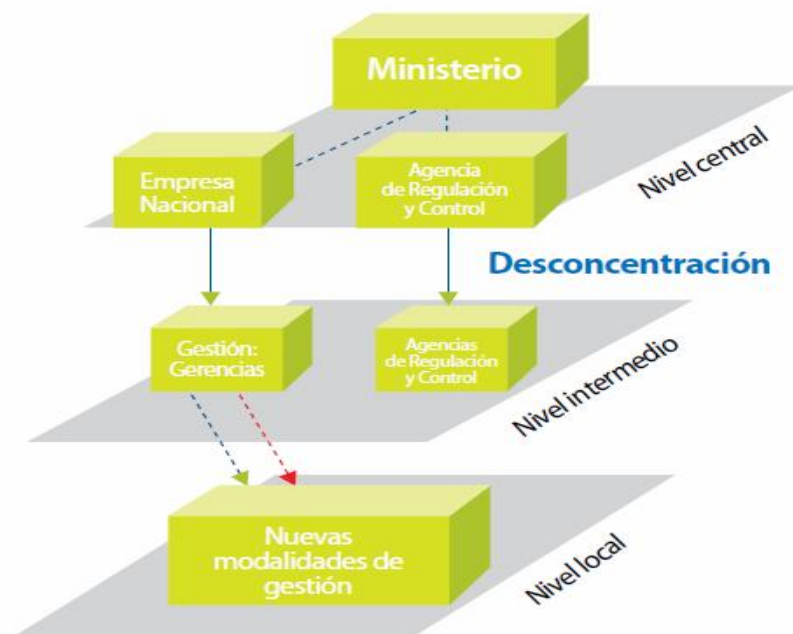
Ministerio

Empresa Nacional

Agencia de Regulación y Control

Nivel central

Desconcentración

Gestión: Gerencias

Agencias de Regulación y Control

Nivel intermedio

Nuevas modalidades de gestión

Nivel local